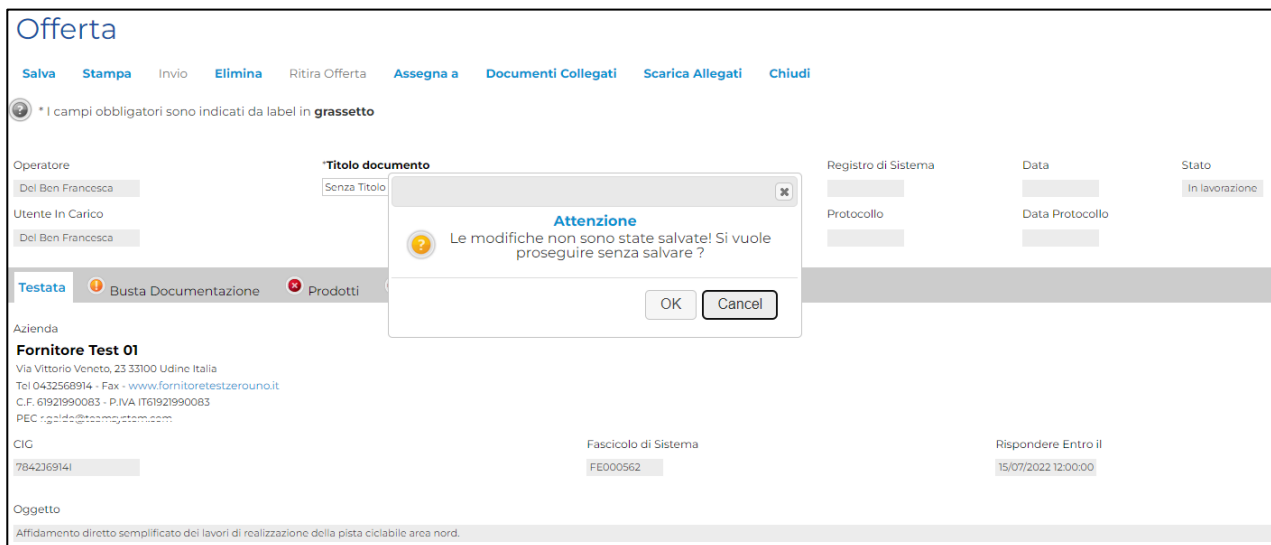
Offerta

Salva Stampa Invio Elimina Ritira Offerta Assegna a Documenti Collegati Scarica Allegati Chiudi

* I campi obbligatori sono indicati da label in **grassetto**

Operatore
Del Ben Francesca

*Titolo documento
Senza Titolo

Registro di Sistema

Data

Stato
In lavorazione

Utente In Carico
Del Ben Francesca

Protocollo

Data Protocollo

Attenzione
Le modifiche non sono state salvate! Si vuole proseguire senza salvare ?

OK Cancel

Testata Busta Documentazione Prodotti

Azienda
Fornitore Test 01
Via Vittorio Veneto, 23 33100 Udine Italia
Tel 0432568914 - Fax - www.fornitoretestzerouno.it
C.F. 61921990083 - P.IVA IT61921990083
PEC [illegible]

CIG
7842J69141

Fascicolo di Sistema
FE000562

Rispondere Entro il
15/07/2022 12:00:00

Oggetto
Affidamento diretto semplificato dei lavori di realizzazione della pista ciclabile area nord.